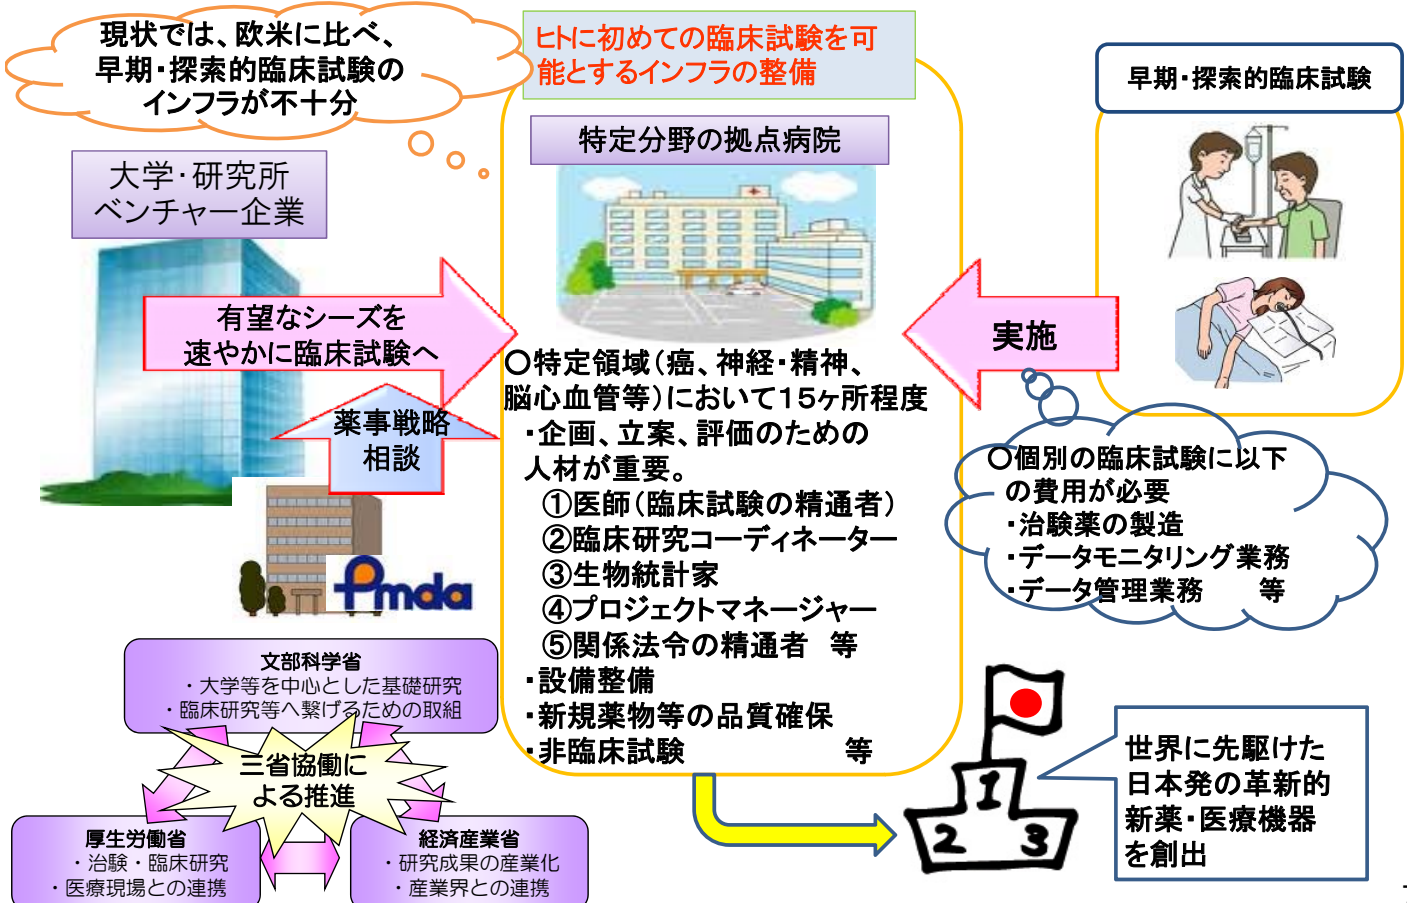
現状では、欧米に比べ、
早期・探索的臨床試験の
インフラが不十分

ヒトに初めての臨床試験を可能とするインフラの整備

早期・探索的臨床試験

大学・研究所
ベンチャー企業

特定分野の拠点病院

有望なシーズを
速やかに臨床試験へ

実施

薬事戦略
相談

Pmda

○特定領域（癌、神経・精神、脳心血管等）において15ヶ所程度
・企画、立案、評価のための人材が重要。
①医師（臨床試験の精通者）
②臨床研究コーディネーター
③生物統計家
④プロジェクトマネージャー
⑤関係法令の精通者　等
・設備整備
・新規薬物等の品質確保
・非臨床試験　　　　等

○個別の臨床試験に以下の費用が必要
・治験薬の製造
・データモニタリング業務
・データ管理業務　　等

文部科学省
・大学等を中心とした基礎研究
・臨床研究等へ繋げるための取組

三省協働による推進

厚生労働省
・治験・臨床研究
・医療現場との連携

経済産業省
・研究成果の産業化
・産業界との連携

1
2
3

世界に先駆けた
日本発の革新的
新薬・医療機器
を創出